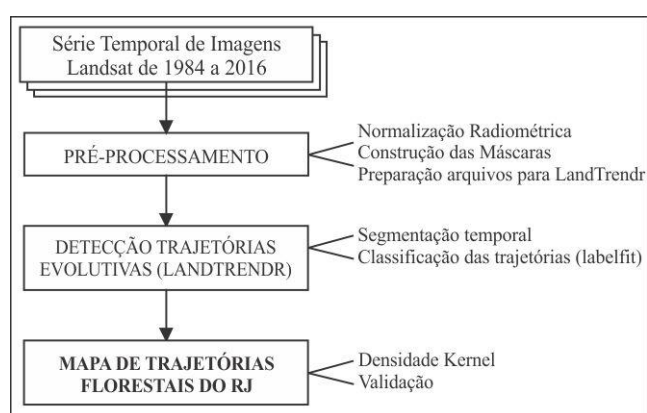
Série Temporal de Imagens Landsat de 1984 a 2016

PRÉ-PROCESSAMENTO

Normalização Radiométrica
Construção das Máscaras
Preparação arquivos para LandTrendr

DETECÇÃO TRAJETÓRIAS EVOLUTIVAS (LANDTRENDR)

Segmentação temporal
Classificação das trajetórias (labelfit)

MAPA DE TRAJETÓRIAS FLORESTAIS DO RJ

Densidade Kernel
Validação